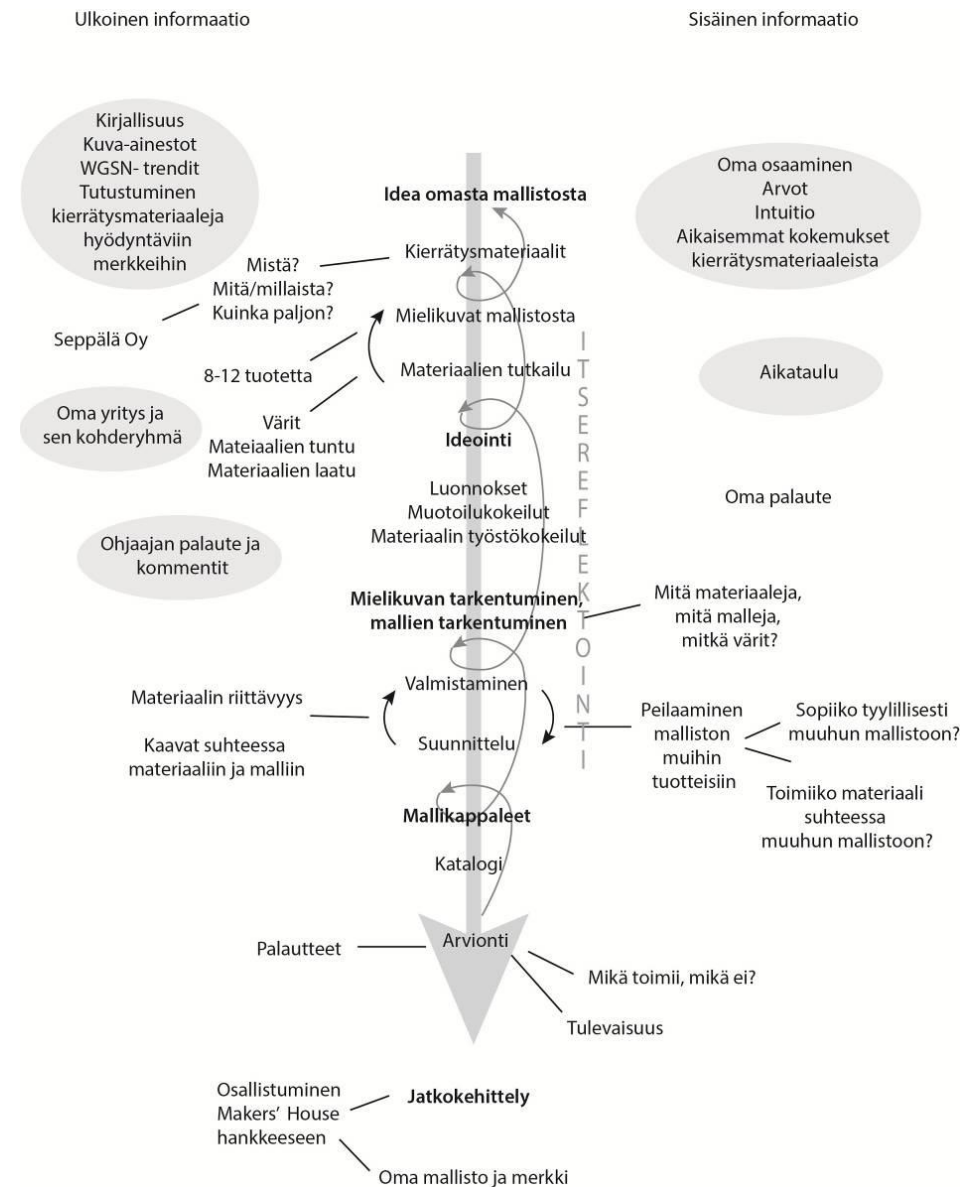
Ulkoinen informaatio

Sisäinen informaatio

Kirjallisuus
Kuva-ainestot
WGSN- trendit
Tutustuminen
kierrätysmateriaaleja
hyödyntäviin
merkkeihin

Oma osaaminen
Arvot
Intuitio
Aikaisemmat kokemukset
kierrätysmateriaaleista

Idea omasta mallistosta

Kierrätysmateriaalit

Mistä?
Mitä/millaista?
Kuinka paljon?

Seppälä Oy

Mielikuvat mallistosta

8-12 tuotetta

Materiaalien tutkailu

Aikataulu

Oma yritys ja
sen kohderyhmä

Värit
Mateiaalien tuntu
Materiaalien laatu

Ideointi

ITSEREFLEKTOINTI

Luonnokset
Muotoilukokeilut
Materiaalin työstökokeilut

Oma palaute

Ohjaajan palaute ja
kommentit

Mielikuvan tarkentuminen,
mallien tarkentuminen

Mitä materiaaleja,
mitä malleja,
mitkä värit?

Valmistaminen

Materiaalin riittävyys

Kaavat suhteessa
materiaaliin ja malliin

Suunnittelu

Peilaaminen
malliston
muihin
tuotteisiin

Sopiiko tyylillisesti
muuhun mallistoon?

Toimiiko materiaali
suhteessa
muuhun mallistoon?

Mallikappaleet

Katalogi

Palautteet

Arviointi

Mikä toimii, mikä ei?

Tulevaisuus

Osallistuminen
Makers' House
hankkeeseen

Jatkokehittely

Oma mallisto ja merkki